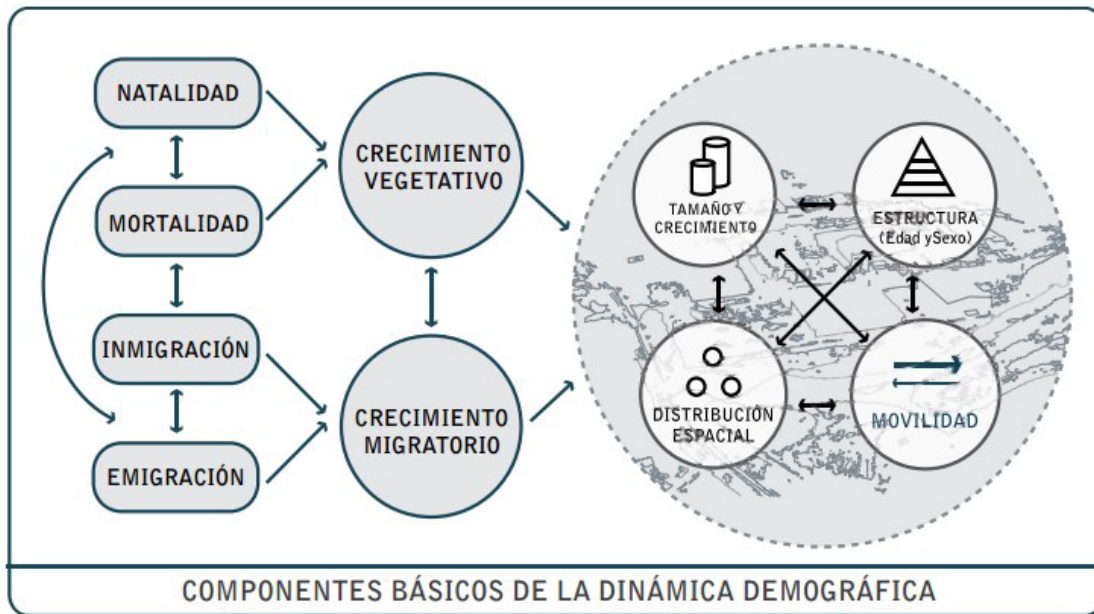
NATALIDAD

MORTALIDAD

INMIGRACIÓN

EMIGRACIÓN

CRECIMIENTO VEGETATIVO

CRECIMIENTO MIGRATORIO

TAMAÑO Y CRECIMIENTO

ESTRUCTURA (Edad y Sexo)

DISTRIBUCIÓN ESPACIAL

MOVILIDAD

COMPONENTES BÁSICOS DE LA DINÁMICA DEMOGRÁFICA